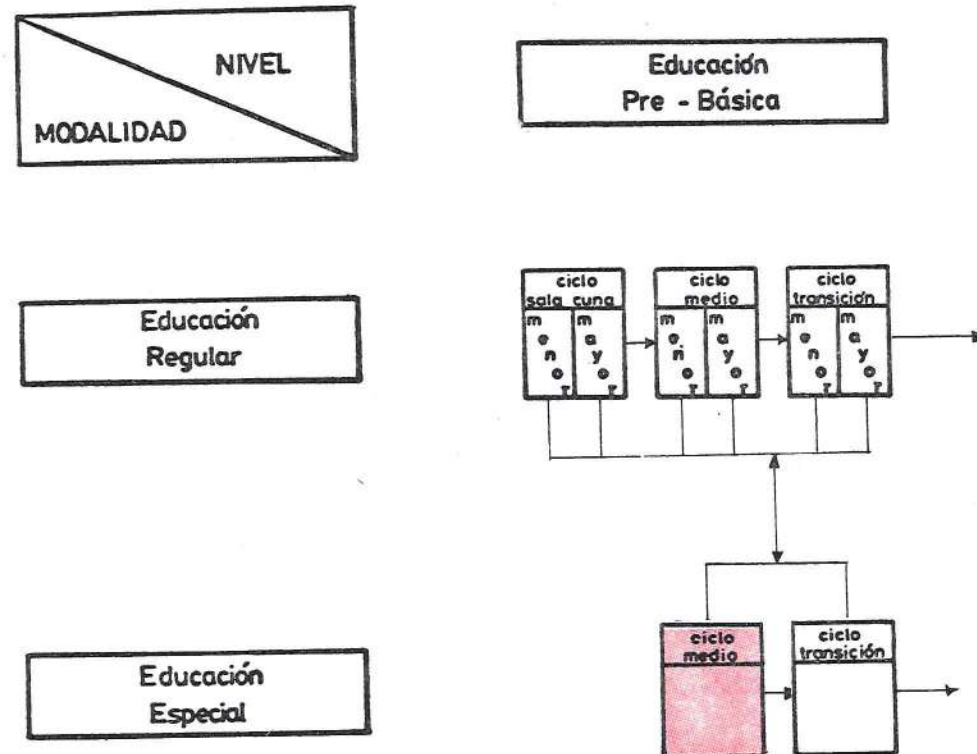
NIVEL
MODALIDAD

Educación
Pre - Básica

Educación
Regular

ciclo
sala cuna
m
e
n
o
r
m
a
y
o
r

ciclo
medio
m
e
n
o
r
m
a
y
o
r

ciclo
transición
m
e
n
o
r
m
a
y
o
r

Educación
Especial

ciclo
medio

ciclo
transición